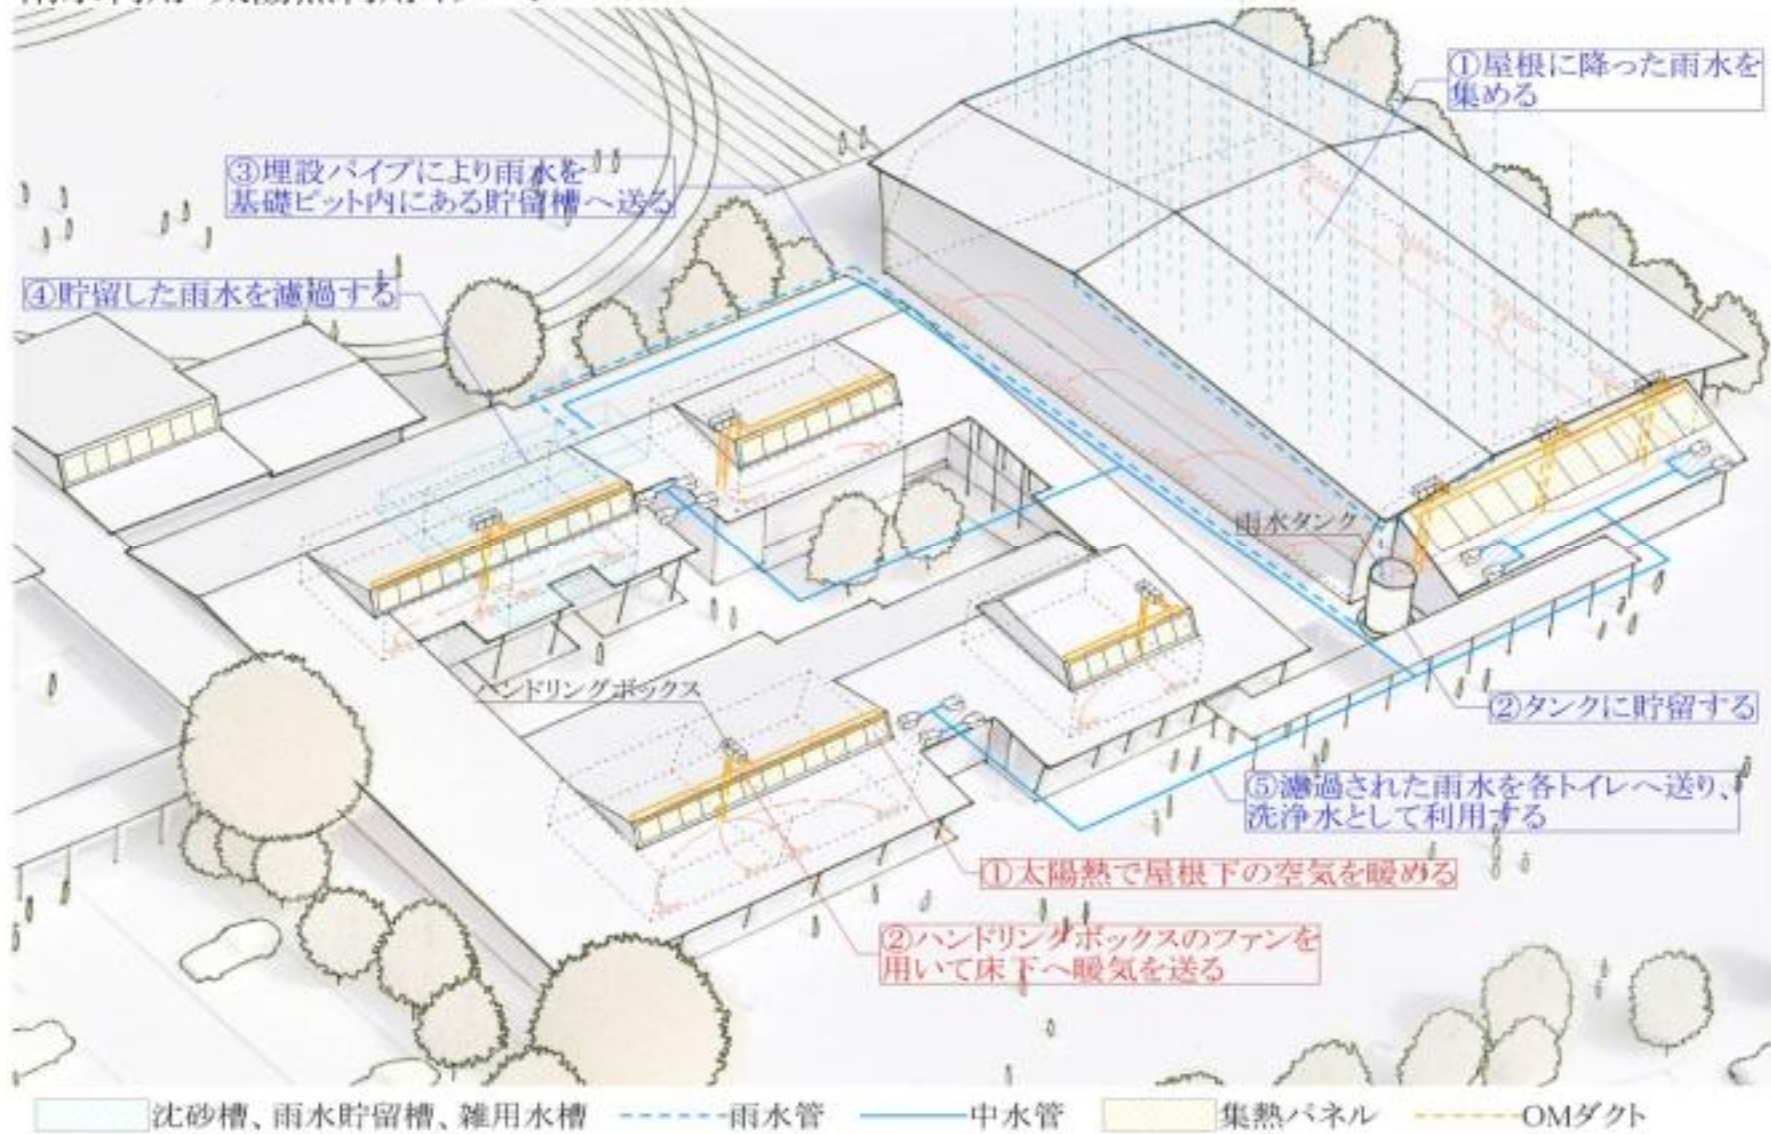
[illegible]

①屋根に降った雨水を集める

③埋設パイプにより雨水を基礎ピット内にある貯留槽へ送る

④貯留した雨水を濾過する

雨水タンク

ハンドリングボックス

②タンクに貯留する

⑤濾過された雨水を各トイレへ送り、洗浄水として利用する

①太陽熱で屋根下の空気を暖める

②ハンドリングボックスのファンを用いて床下へ暖気を送る

沈砂槽、雨水貯留槽、雑用水槽　雨水管　中水管　集熱パネル　OMダクト